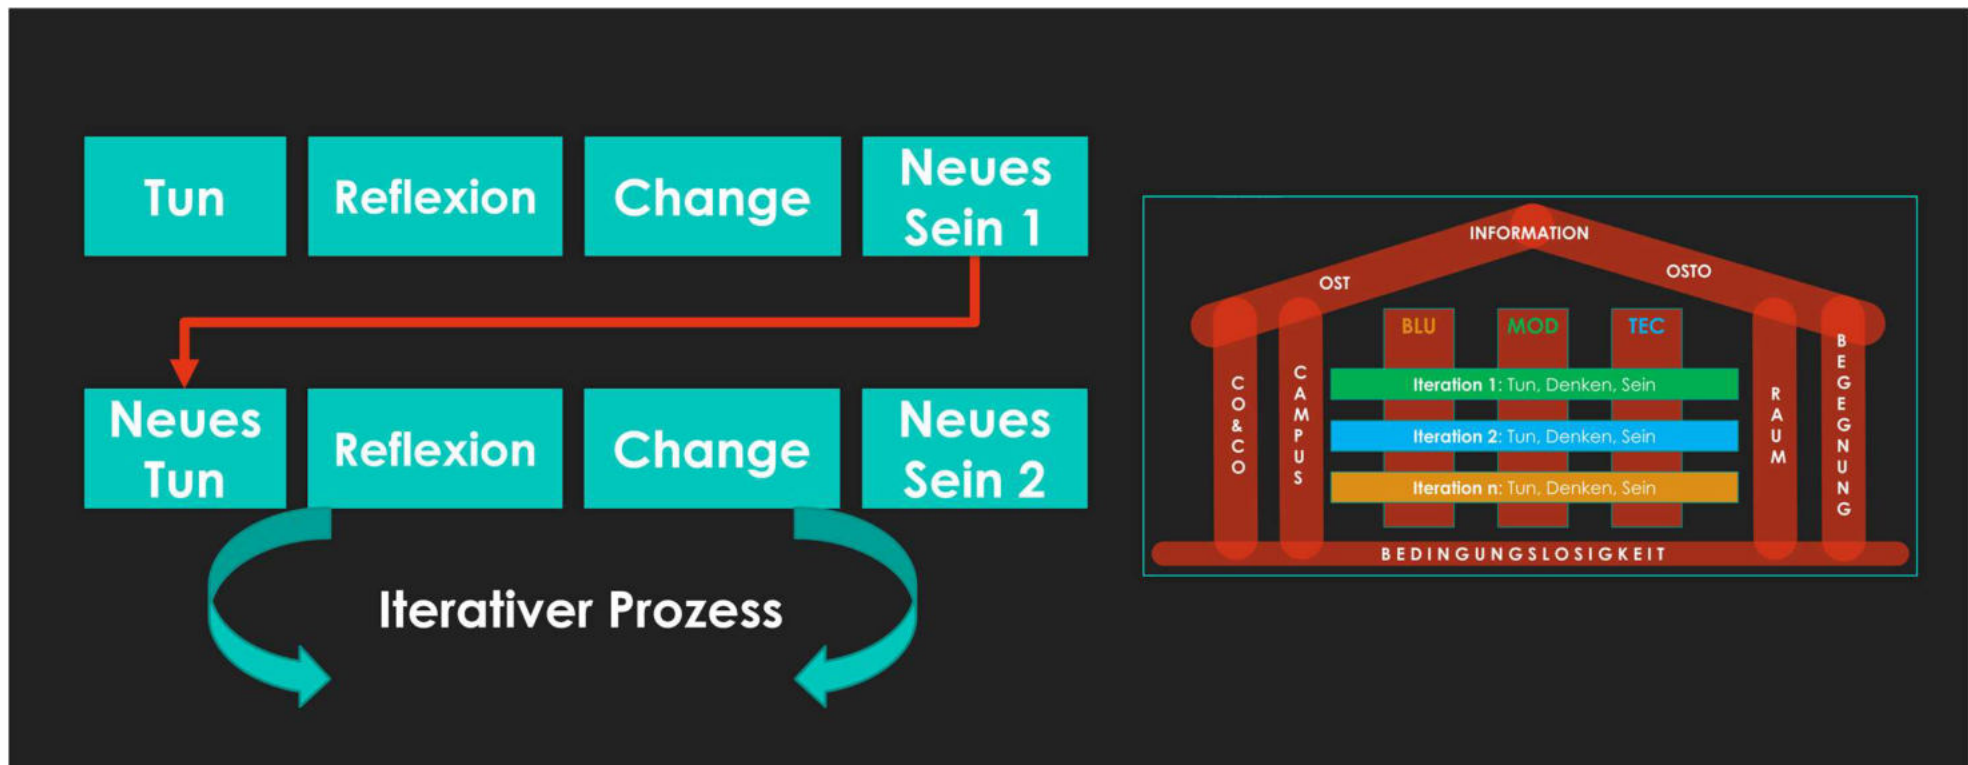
Tun

Reflexion

Change

Neues Sein 1

Neues Tun

Reflexion

Change

Neues Sein 2

Iterativer Prozess

INFORMATION

OST

OSTO

BLU

MOD

TEC

CO&CO

CAMPUS

Iteration 1: Tun, Denken, Sein

Iteration 2: Tun, Denken, Sein

Iteration n: Tun, Denken, Sein

RAUM

BEGEGNUNG

BEDINGUNGSLOSIGKEIT